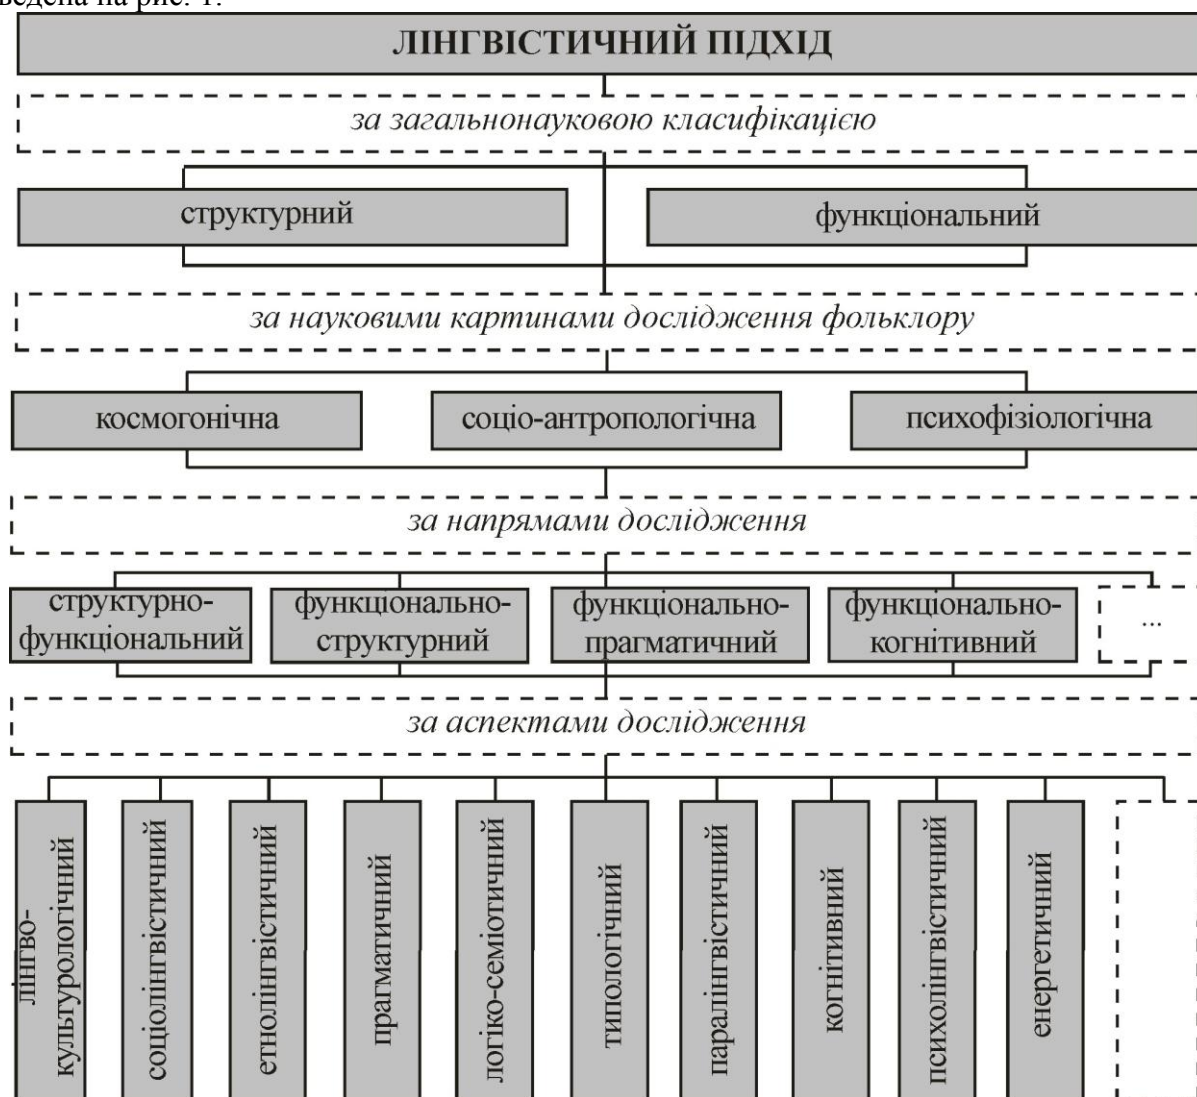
ведена на рис. 1.

ЛІНГВІСТИЧНИЙ ПІДХІД

за загальнонауковою класифікацією

структурний

функціональний

за науковими картинами дослідження фольклору

космогонічна

соціо-антропологічна

психофізіологічна

за напрямами дослідження

структурно-функціональний

функціонально-структурний

функціонально-прагматичний

функціонально-когнітивний

...

за аспектами дослідження

лінгво-культурологічний

соціолінгвістичний

етнолінгвістичний

прагматичний

логіко-семіотичний

типологічний

паралінгвістичний

когнітивний

психолінгвістичний

енергетичний